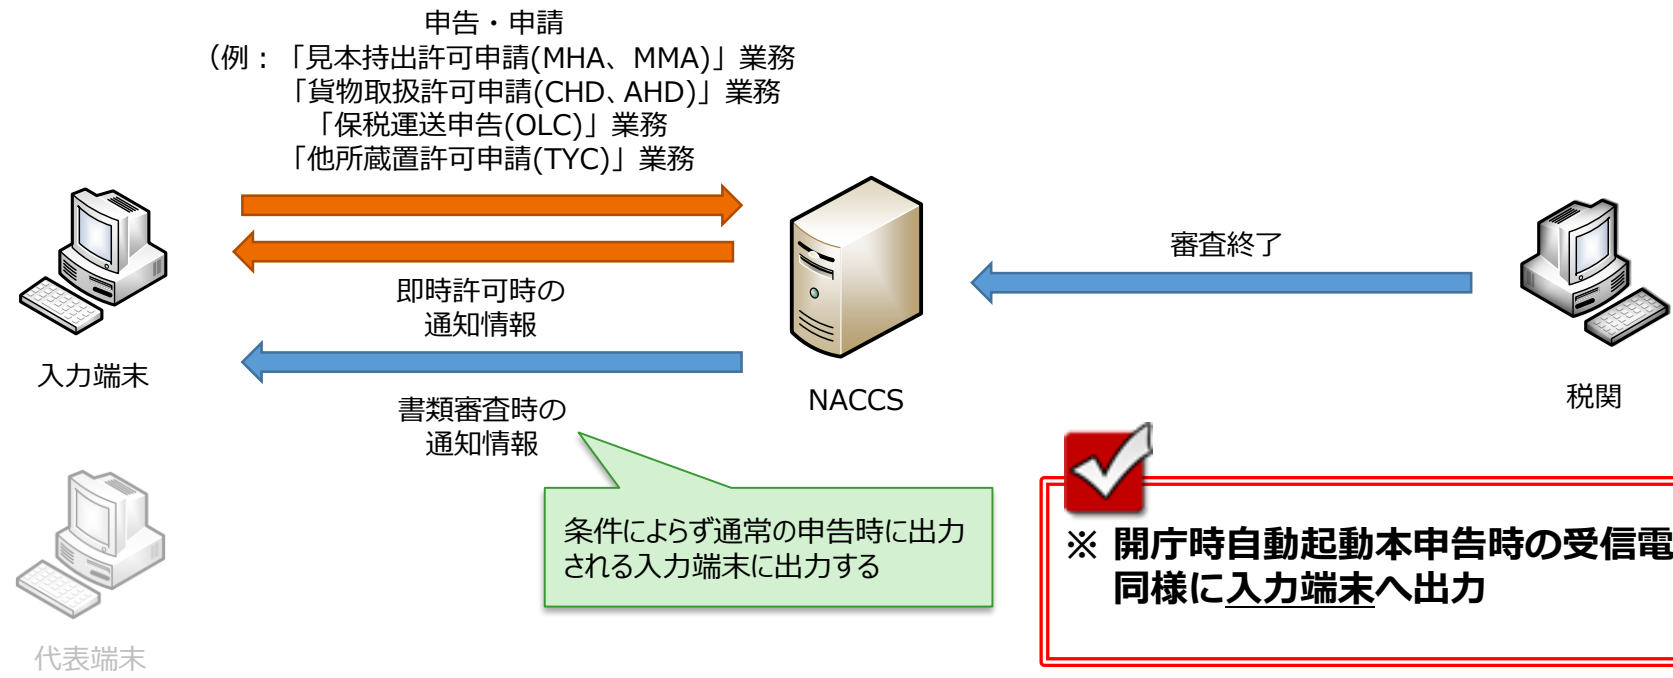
申告・申請
（例：「見本持出許可申請(MHA、MMA)」業務
「貨物取扱許可申請(CHD、AHD)」業務
「保税運送申告(OLC)」業務
「他所蔵置許可申請(TYC)」業務

即時許可時の
通知情報

書類審査時の
通知情報

入力端末

代表端末

NACCS

審査終了

税関

条件によらず通常の申告時に出力される入力端末に出力する

※ 開庁時自動起動本申告時の受信電
同様に入力端末へ出力